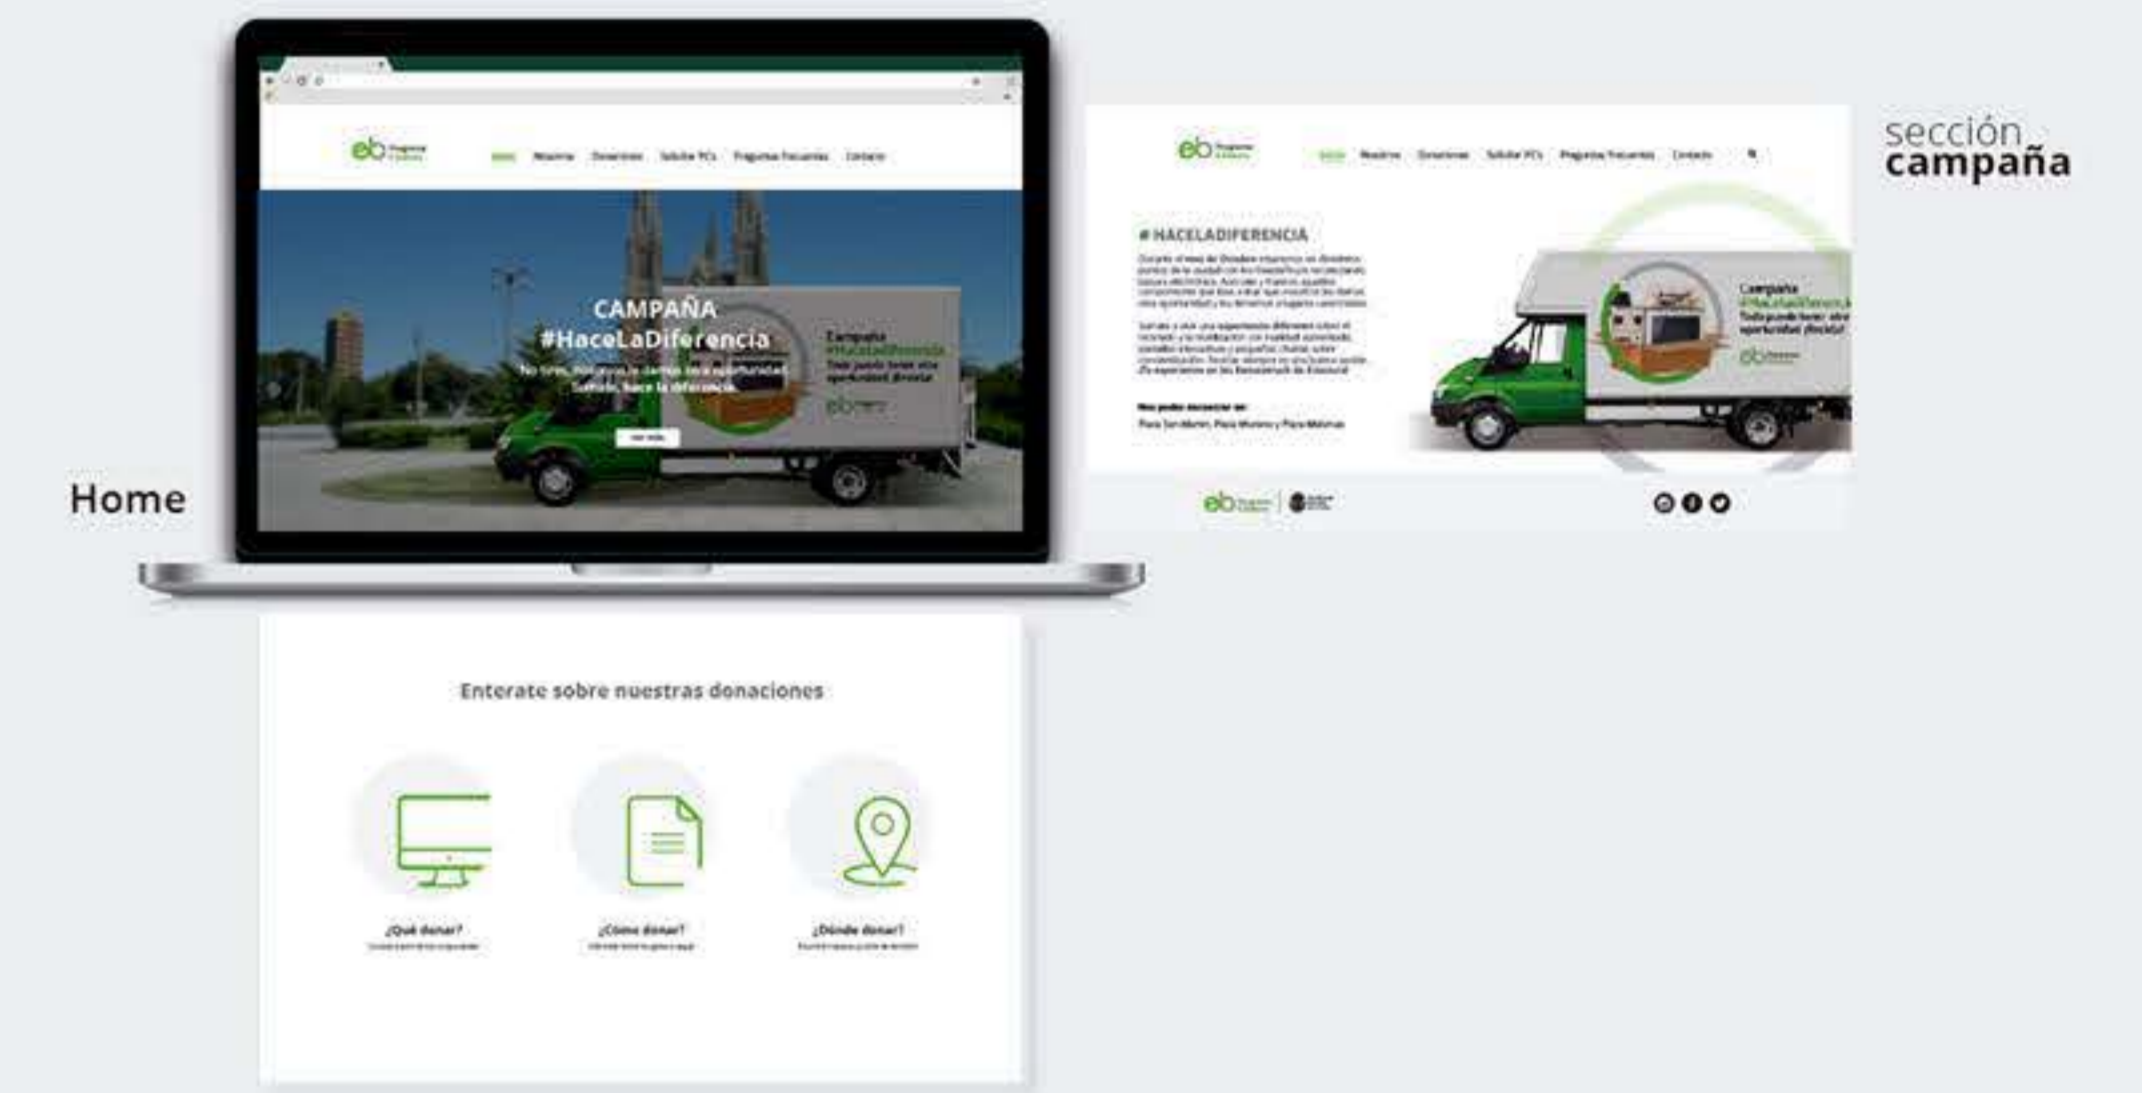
Home

eb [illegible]

Inicio Nosotros Donaciones Solicitar PCs Preguntas Frecuentes Contacto

CAMPAÑA
#HaceLaDiferencia

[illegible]

Campaña #HaceLaDiferencia Todo puede tener otra oportunidad ¡Reciclá!

eb

Enterate sobre nuestras donaciones

¿Qué donar?
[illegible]

¿Cómo donar?
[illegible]

¿Dónde donar?
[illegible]

sección
campaña

eb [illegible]

Inicio Nosotros Donaciones Solicitar PCs Preguntas Frecuentes Contacto

# HACELADIFERENCIA

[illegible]

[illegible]

Nos podés encontrar en:
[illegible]

Campaña #HaceLaDiferencia Todo puede tener otra oportunidad ¡Reciclá!

eb

eb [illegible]